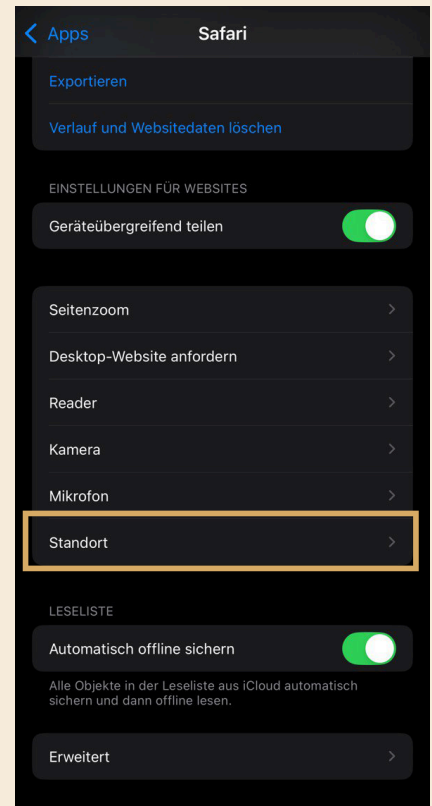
Apps

Safari

Exportieren

Verlauf und Websitedaten löschen

EINSTELLUNGEN FÜR WEBSITES

Geräteübergreifend teilen

Seitenzoom

Desktop-Website anfordern

Reader

Kamera

Mikrofon

Standort

LESELISTE

Automatisch offline sichern

Alle Objekte in der Leseliste aus iCloud automatisch sichern und dann offline lesen.

Erweitert